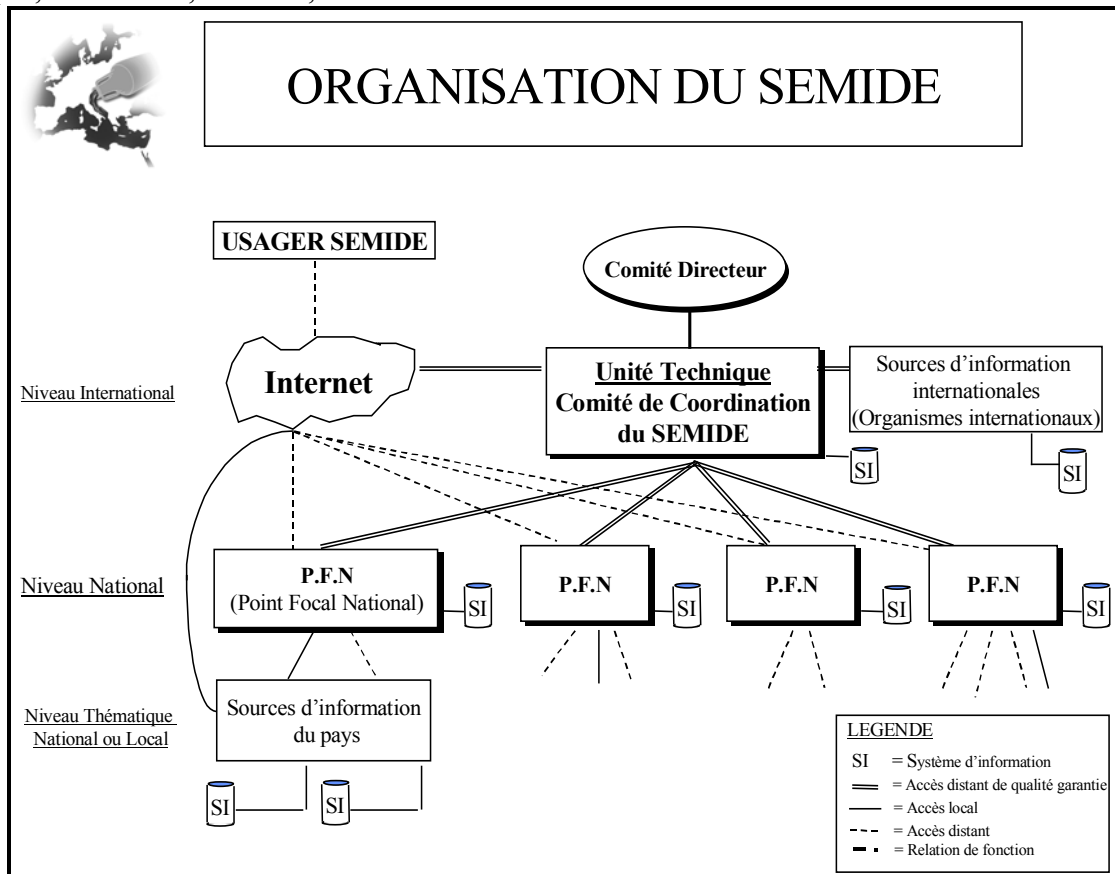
ORGANISATION DU SEMIDE

USAGER SEMIDE

Comité Directeur

Internet

Unité Technique
Comité de Coordination du SEMIDE

Sources d'information internationales (Organismes internationaux)

SI

SI

Niveau International

Niveau National

P.F.N
(Point Focal National)

SI

P.F.N

SI

P.F.N

SI

P.F.N

SI

Niveau Thématique National ou Local

Sources d'information du pays

SI

SI

LEGENDE
SI = Système d'information
= Accès distant de qualité garantie
= Accès local
= Accès distant
= Relation de fonction